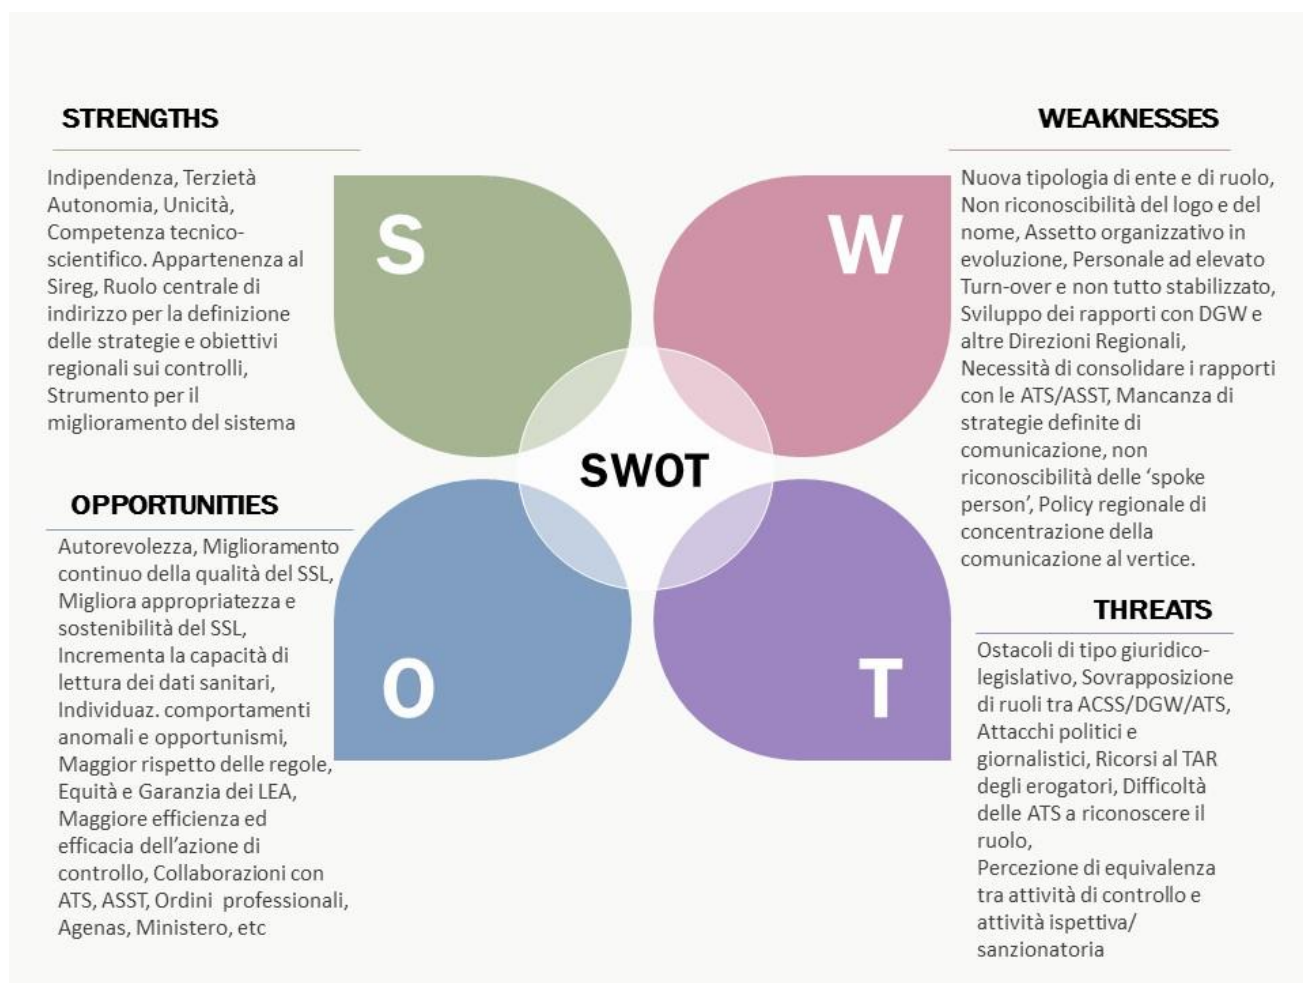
STRENGTHS

Indipendenza, Terzietà Autonomia, Unicità, Competenza tecnico-scientifico. Appartenenza al Sireg, Ruolo centrale di indirizzo per la definizione delle strategie e obiettivi regionali sui controlli, Strumento per il miglioramento del sistema

WEAKNESSES

Nuova tipologia di ente e di ruolo, Non riconoscibilità del logo e del nome, Assetto organizzativo in evoluzione, Personale ad elevato Turn-over e non tutto stabilizzato, Sviluppo dei rapporti con DGW e altre Direzioni Regionali, Necessità di consolidare i rapporti con le ATS/ASST, Mancanza di strategie definite di comunicazione, non riconoscibilità delle 'spoke person', Policy regionale di concentrazione della comunicazione al vertice.

S

W

SWOT

O

T

OPPORTUNITIES

Autorevolezza, Miglioramento continuo della qualità del SSL, Migliora appropriatezza e sostenibilità del SSL, Incrementa la capacità di lettura dei dati sanitari, Individuaz. comportamenti anomali e opportunismi, Maggior rispetto delle regole, Equità e Garanzia dei LEA, Maggiore efficienza ed efficacia dell'azione di controllo, Collaborazioni con ATS, ASST, Ordini professionali, Agenas, Ministero, etc

THREATS

Ostacoli di tipo giuridico-legislativo, Sovrapposizione di ruoli tra ACSS/DGW/ATS, Attacchi politici e giornalistici, Ricorsi al TAR degli erogatori, Difficoltà delle ATS a riconoscere il ruolo,
Percezione di equivalenza tra attività di controllo e attività ispettiva/ sanzionatoria